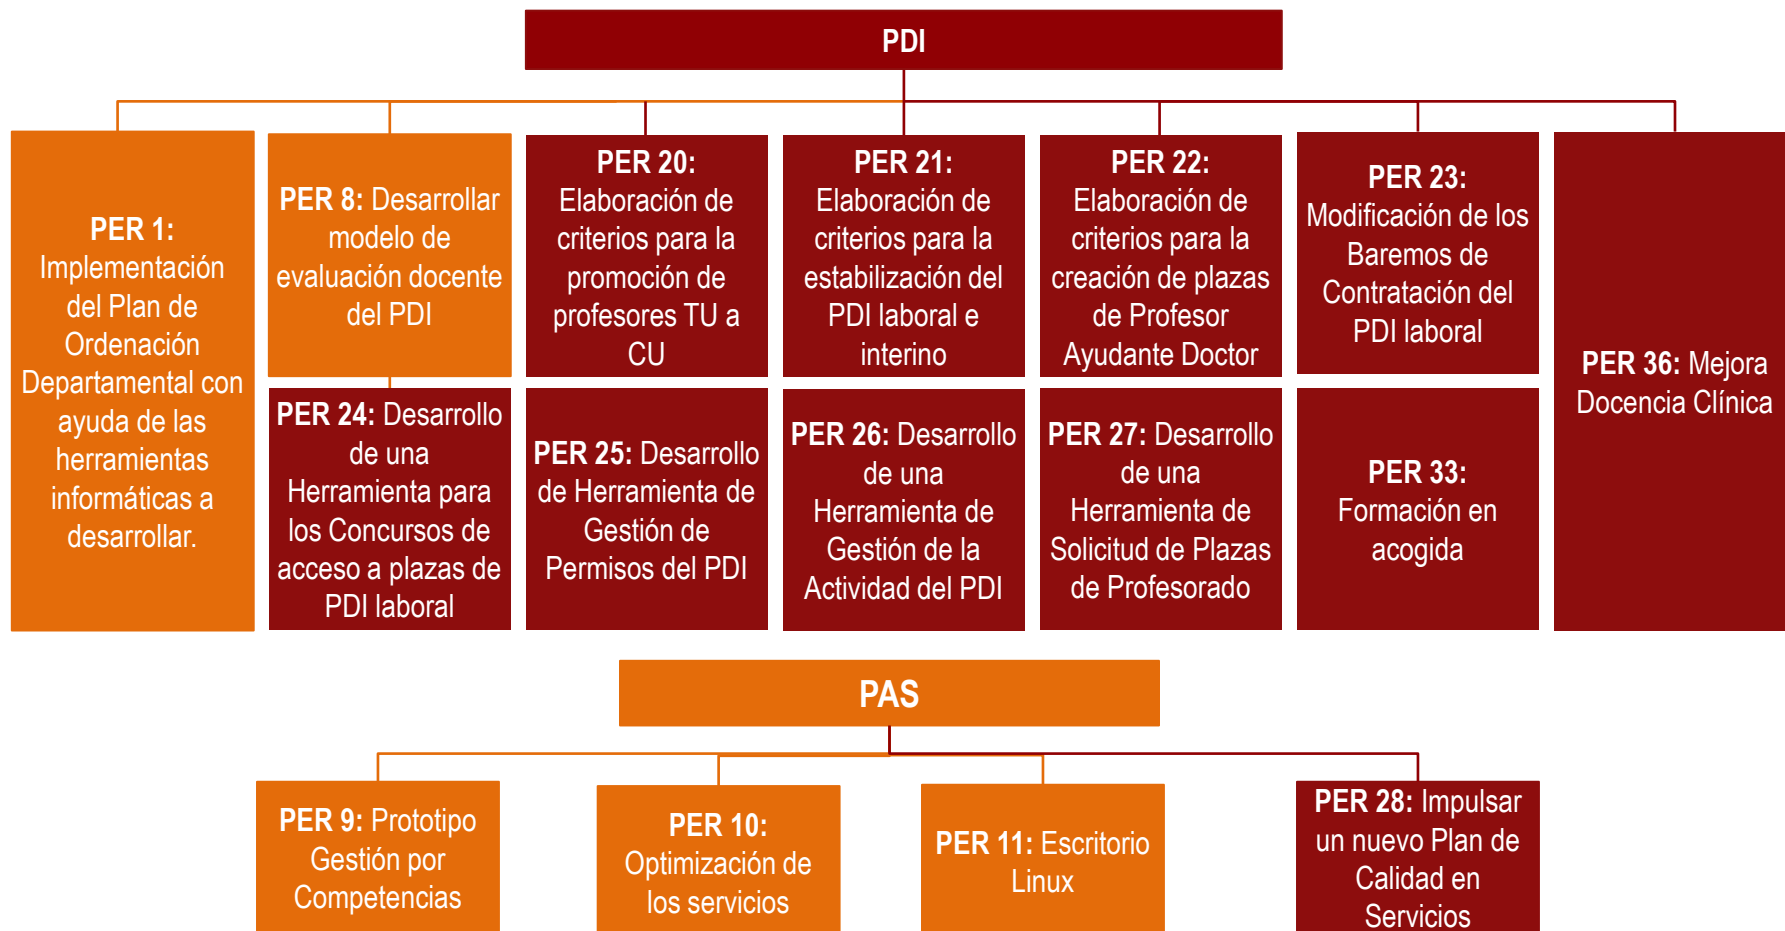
PDI

PER 1: Implementación del Plan de Ordenación Departamental con ayuda de las herramientas informáticas a desarrollar.

PER 8: Desarrollar modelo de evaluación docente del PDI

PER 24: Desarrollo de una Herramienta para los Concursos de acceso a plazas de PDI laboral

PER 20: Elaboración de criterios para la promoción de profesores TU a CU

PER 25: Desarrollo de Herramienta de Gestión de Permisos del PDI

PER 21: Elaboración de criterios para la estabilización del PDI laboral e interino

PER 26: Desarrollo de una Herramienta de Gestión de la Actividad del PDI

PER 22: Elaboración de criterios para la creación de plazas de Profesor Ayudante Doctor

PER 27: Desarrollo de una Herramienta de Solicitud de Plazas de Profesorado

PER 23: Modificación de los Baremos de Contratación del PDI laboral

PER 33: Formación en acogida

PER 36: Mejora Docencia Clínica

PAS

PER 9: Prototipo Gestión por Competencias

PER 10: Optimización de los servicios

PER 11: Escritorio Linux

PER 28: Impulsar un nuevo Plan de Calidad en Servicios